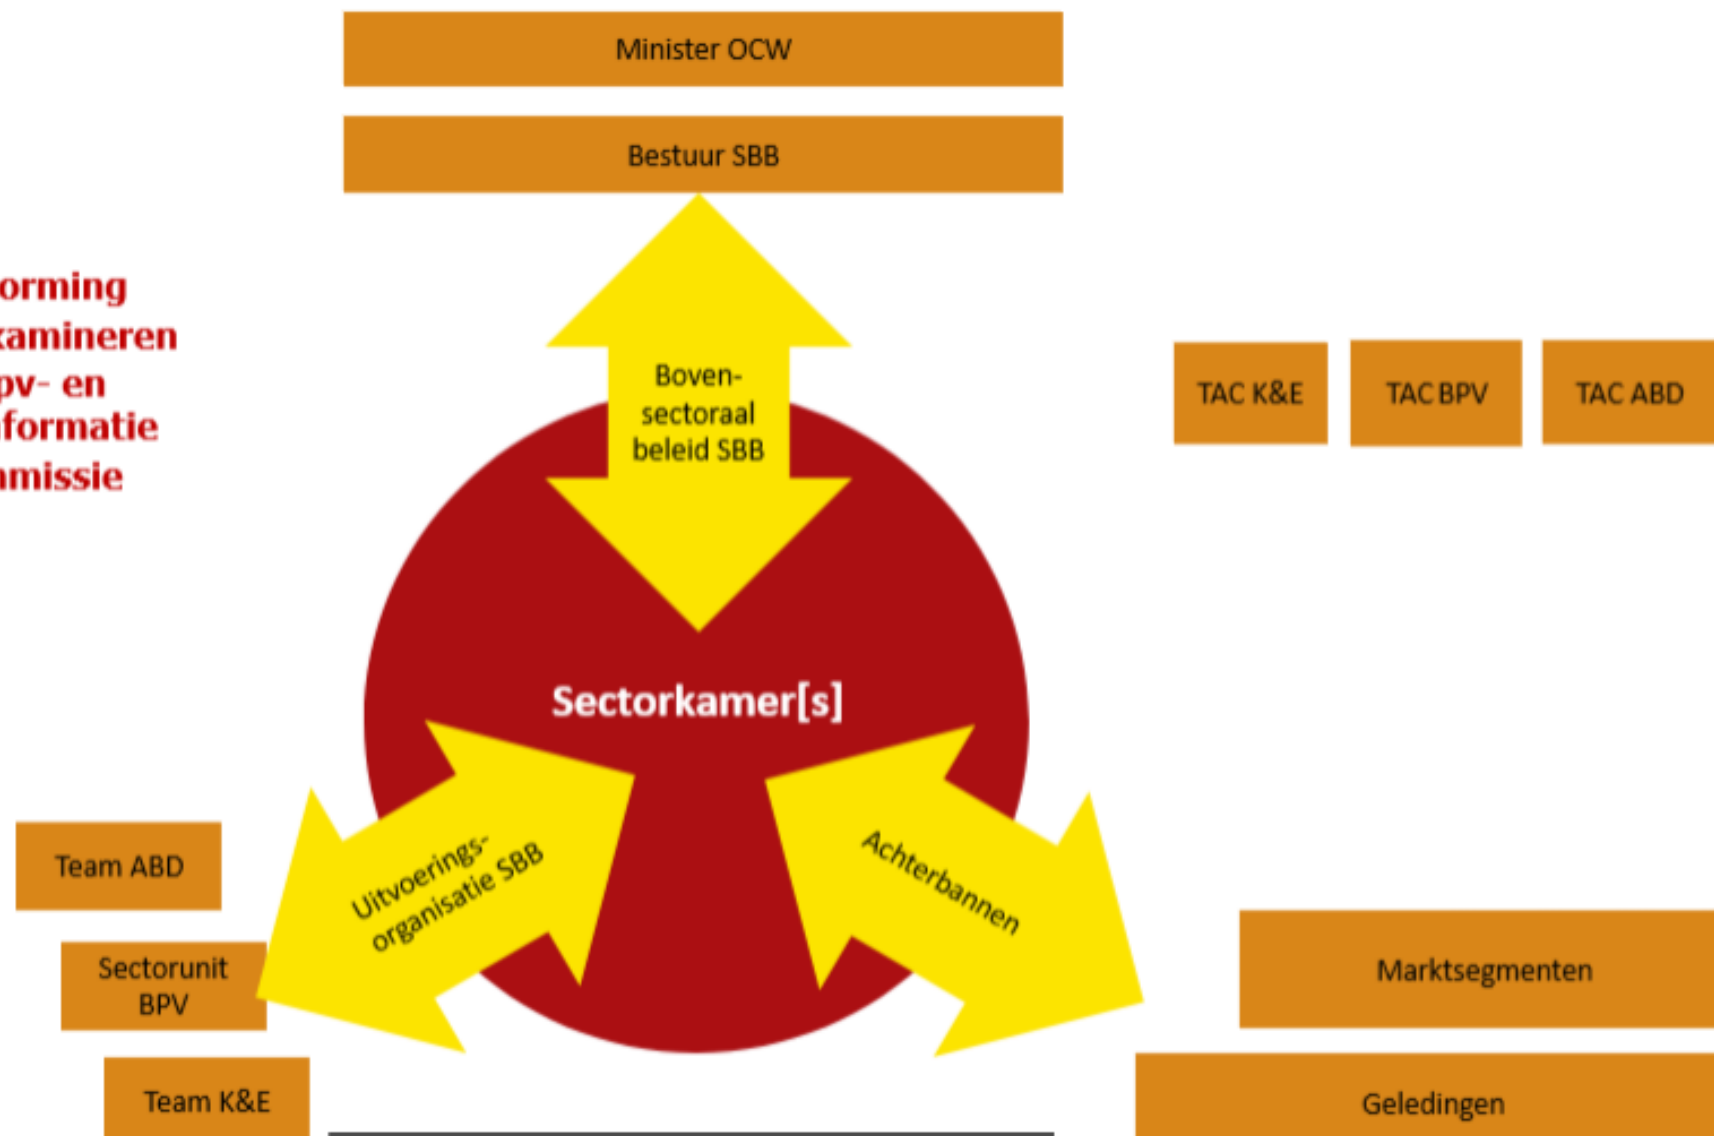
Minister OCW

Bestuur SBB

orming
kamineren
pv- en
formatie
missie

Boven-
sectoraal
beleid SBB

TAC K&E

TAC BPV

TAC ABD

Sectorkamer[s]

Uitvoerings-
organisatie SBB

Achterbannen

Team ABD

Sectorunit
BPV

Team K&E

Marktsegmenten

Geledingen